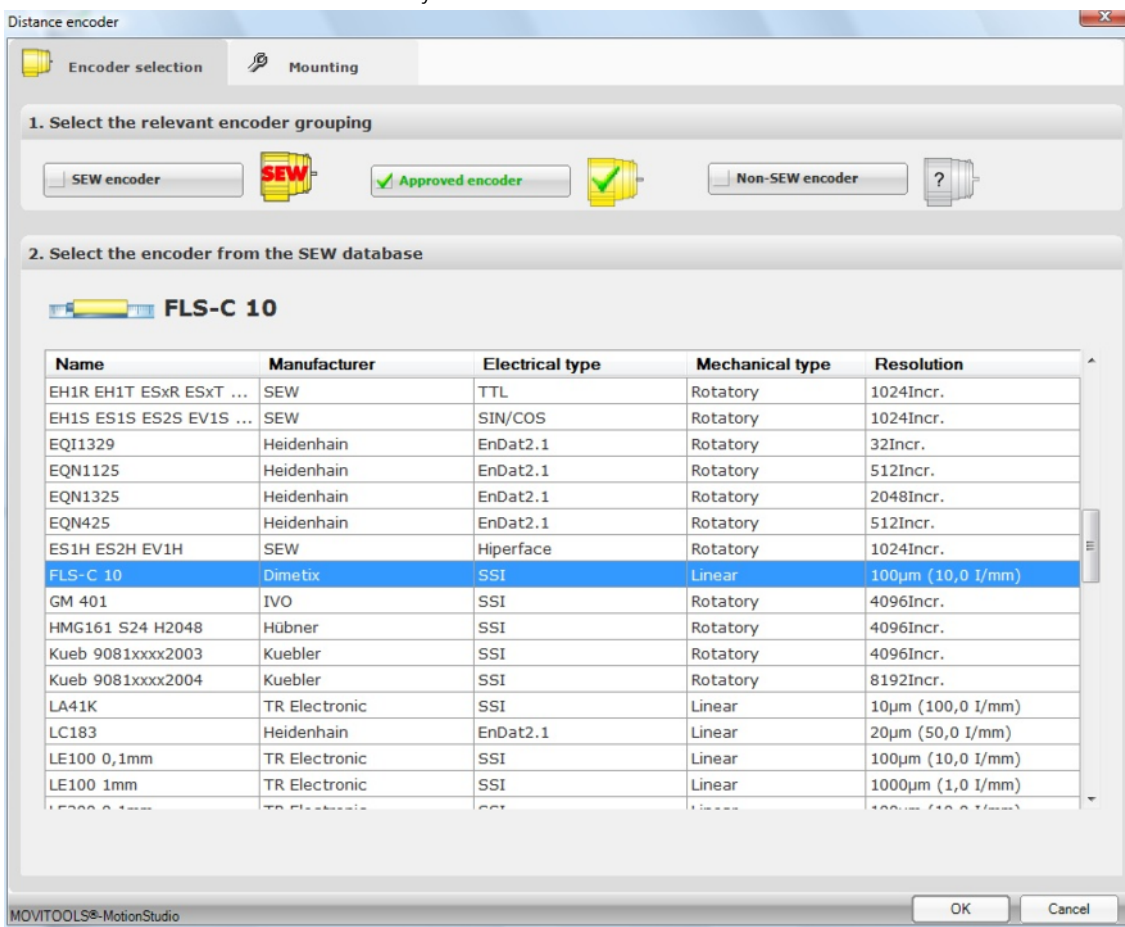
Distance encoder

Encoder selection

Mounting

1. Select the relevant encoder grouping

SEW encoder

SEW

Approved encoder

Non-SEW encoder

?

2. Select the encoder from the SEW database

FLS-C 10

| Name | Manufacturer | Electrical type | Mechanical type | Resolution |
|---|---|---|---|---|
| EH1R EH1T ESxR ESxT ... | SEW | TTL | Rotatory | 1024Incr. |
| EH1S ES1S ES2S EV1S ... | SEW | SIN/COS | Rotatory | 1024Incr. |
| EQI1329 | Heidenhain | EnDat2.1 | Rotatory | 32Incr. |
| EQN1125 | Heidenhain | EnDat2.1 | Rotatory | 512Incr. |
| EQN1325 | Heidenhain | EnDat2.1 | Rotatory | 2048Incr. |
| EQN425 | Heidenhain | EnDat2.1 | Rotatory | 512Incr. |
| ES1H ES2H EV1H | SEW | Hiperface | Rotatory | 1024Incr. |
| FLS-C 10 | Dimetix | SSI | Linear | 100µm (10,0 I/mm) |
| GM 401 | IVO | SSI | Rotatory | 4096Incr. |
| HMG161 S24 H2048 | Hübner | SSI | Rotatory | 4096Incr. |
| Kueb 9081xxxx2003 | Kuebler | SSI | Rotatory | 4096Incr. |
| Kueb 9081xxxx2004 | Kuebler | SSI | Rotatory | 8192Incr. |
| LA41K | TR Electronic | SSI | Linear | 10µm (100,0 I/mm) |
| LC183 | Heidenhain | EnDat2.1 | Linear | 20µm (50,0 I/mm) |
| LE100 0,1mm | TR Electronic | SSI | Linear | 100µm (10,0 I/mm) |
| LE100 1mm | TR Electronic | SSI | Linear | 1000µm (1,0 I/mm) |
| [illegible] | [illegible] | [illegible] | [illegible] | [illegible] |

MOVITOOLS®-MotionStudio

OK

Cancel